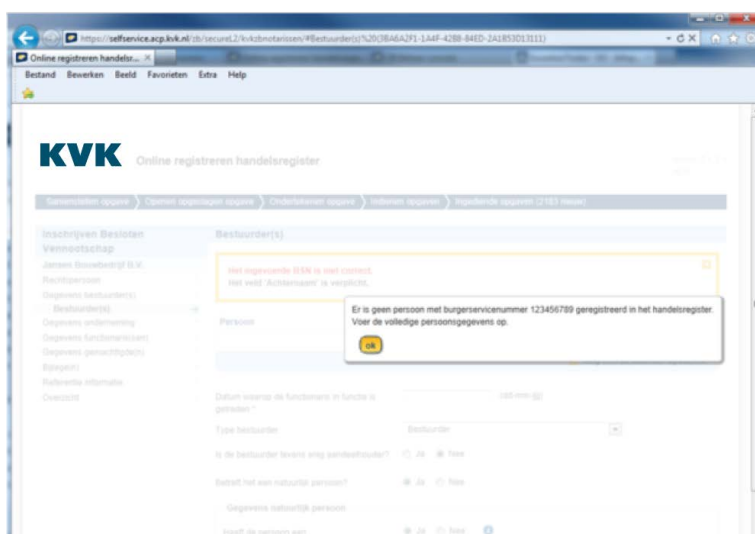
https://selfservice.acp.kvk.nl/zb/secure1.2/kvkzbnotarissen/#Bestuurder(s)%20(3BA6A291-1A4F-4288-84ED-2A1853013111)

Online registreren handelsr...

Bestand Bewerken Beeld Favorieten Extra Help

KVK Online registreren handelsregister

Samenstellen opgave Openen opgeslagen opgave Ondertekenen opgave Indienen opgaven Ingediende opgaven (2183 nieuw)

Inschrijven Besloten Vennootschap

Jansens Bouwbedrijf B.V.

Rechtspersoon

Gegevens bestuurder(s)

Bestuurder(s)

Gegevens onderneming

Gegevens functionaris(sen)

Gegevens gemachtigde(n)

Bijlage(n)

Referentie informatie

Overzicht

Bestuurder(s)

Het ingevoerde BSN is niet correct.

Het veld 'Achternaam' is verplicht.

Persoon

Er is geen persoon met burgerservicenummer 123456789 geregistreerd in het handelsregister. Voer de volledige persoonsgegevens op.

ok

Datum waarop de functionaris in functie is getreden *

(dd-mm-jjjj)

Type bestuurder

Bestuurder

Is de bestuurder tevens enig aandeelhouder?

Ja Nee

Betreft het een natuurlijk persoon?

Ja Nee

Gegevens natuurlijk persoon

Heeft de persoon een

Ja Nee